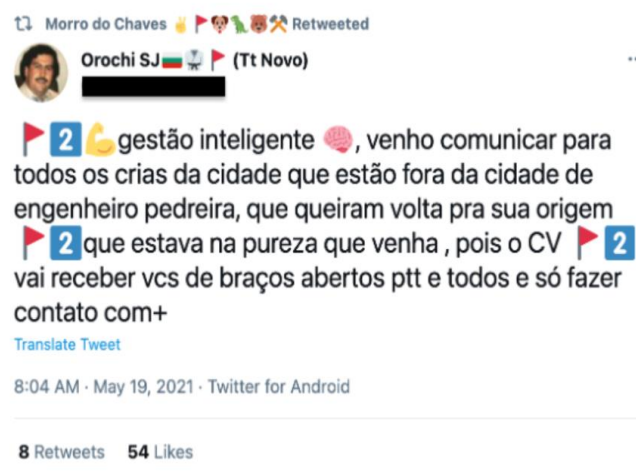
Morro do Chaves ✌🚩🐶🦕🐻⚒ Retweeted

Orochi SJ🇧🇬🥋🚩 (Tt Novo)

🚩2️⃣💪gestão inteligente 🧠, venho comunicar para todos os crias da cidade que estão fora da cidade de engenheiro pedreira, que queiram volta pra sua origem 🚩2️⃣que estava na pureza que venha , pois o CV 🚩2️⃣ vai receber vcs de braços abertos ptt e todos e só fazer contato com+

Translate Tweet

8:04 AM · May 19, 2021 · Twitter for Android

8 Retweets 54 Likes